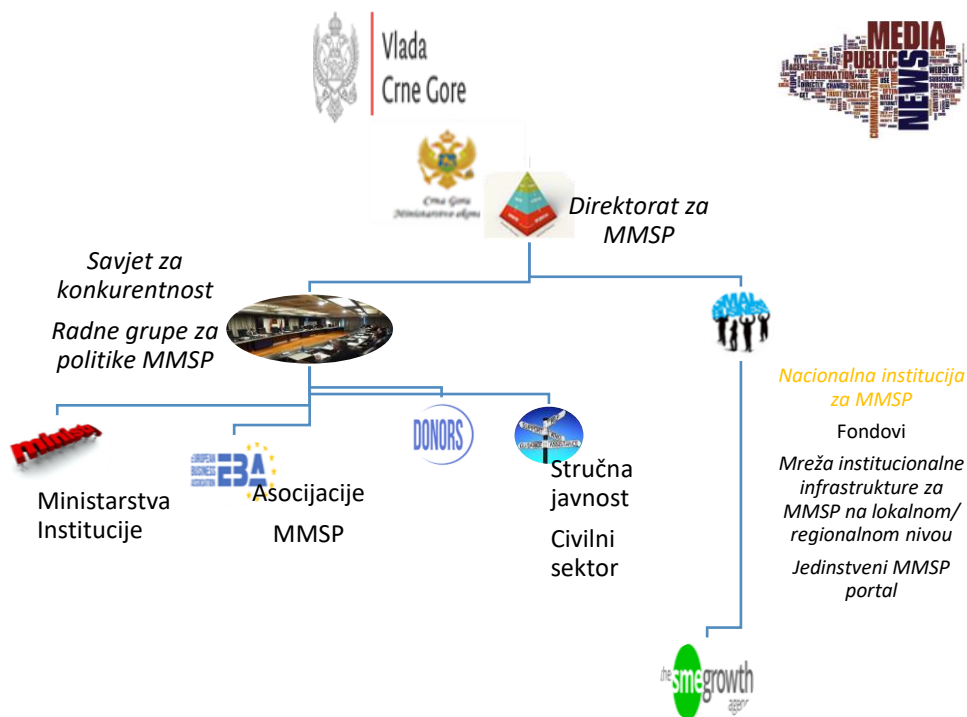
Vlada
Crne Gore

MEDIA
PUBLIC
NEWS

Crna Gora
Ministarstvo ekonomije

Direktorat za MMSP

Savjet za konkurentnost

Radne grupe za politike MMSP

Nacionalna institucija za MMSP

Fondovi

Mreža institucionalne infrastrukture za MMSP na lokalnom/ regionalnom nivou

Jedinstveni MMSP portal

ministry

EUROPEAN BUSINESS ASSOCIATION EBA

DONORS

Ministarstva
Institucije

Asocijacije

MMSP

Stručna javnost

Civilni sektor

the smegrowth agency